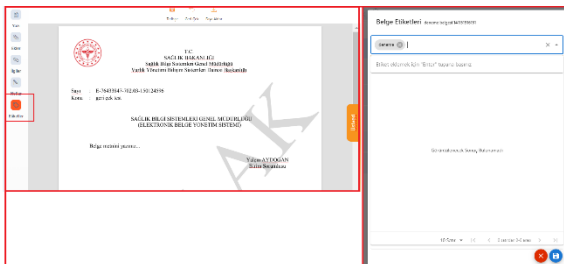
T.C.
SAĞLIK BAKANLIĞI
Sağlık Bilgi Sistemleri Genel Müdürlüğü
Yazılım Yönetimi Bilişim Sistemleri Dairesi Başkanlığı

Sayı : E-76411947-302.03-130-24596
Konu : geri çek test

SAĞLIK BİLGİ SİSTEMLERİ GENEL MÜDÜRLÜĞÜ
(ELEKTRONİK BELGE YÖNETİM SİSTEMİ)

Belge metnini yazınız...

Yalçın AYDOĞAN
Daire Başkanı

AK

Etiketler

Belge Etiketleri

deneme

Bilinir eklemek için "Enter" tuşuna basınız.

Gösterilecek etiket yok

10 Satır